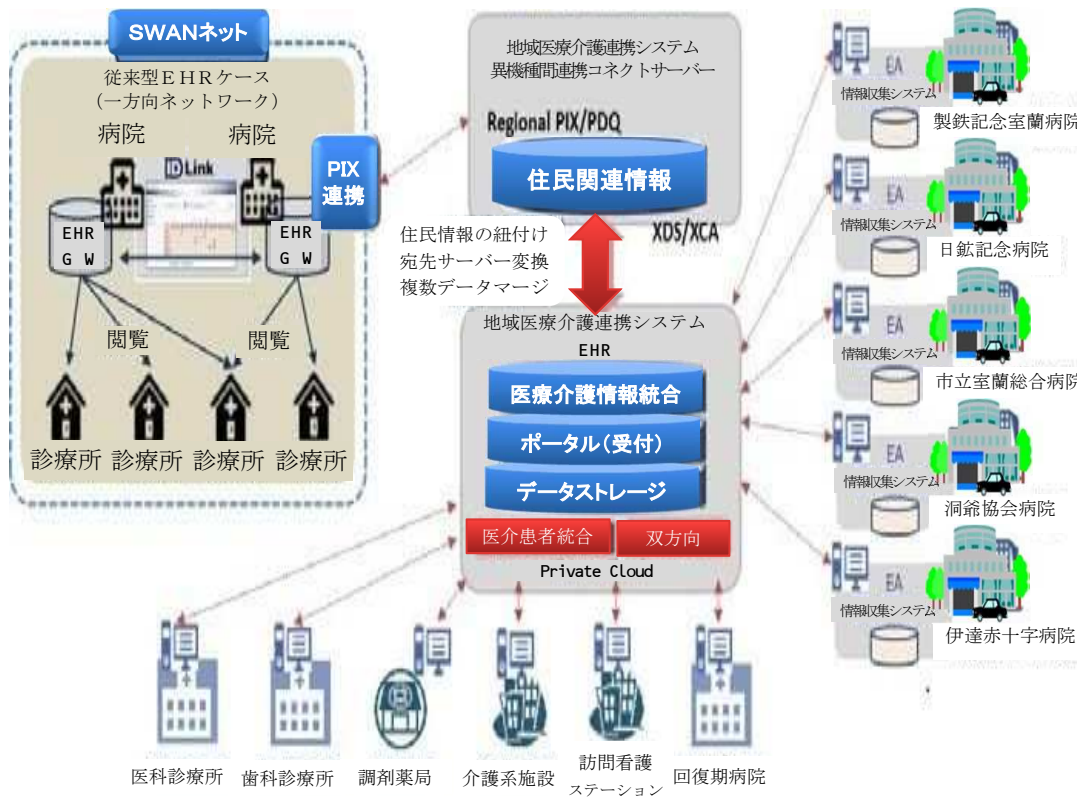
SWANネット

従来型ＥＨＲケース
（一方向ネットワーク）

病院

病院

ID Link

PIX
連携

EHR
G W

EHR
G W

閲覧

閲覧

診療所 診療所 診療所 診療所

地域医療介護連携システム
異機種間連携コネクトサーバー

Regional PIX/PDQ

住民関連情報

XDS/XCA

住民情報の紐付け
宛先サーバー変換
複数データマージ

地域医療介護連携システム

EHR

医療介護情報統合

ポータル（受付）

データストレージ

医介患者統合

双方向

Private Cloud

EA
情報収集システム
製鉄記念室蘭病院

EA
情報収集システム
日鉱記念病院

EA
情報収集システム
市立室蘭総合病院

EA
情報収集システム
洞爺協会病院

EA
情報収集システム
伊達赤十字病院

医科診療所

歯科診療所

調剤薬局

介護系施設

訪問看護
ステーション

回復期病院